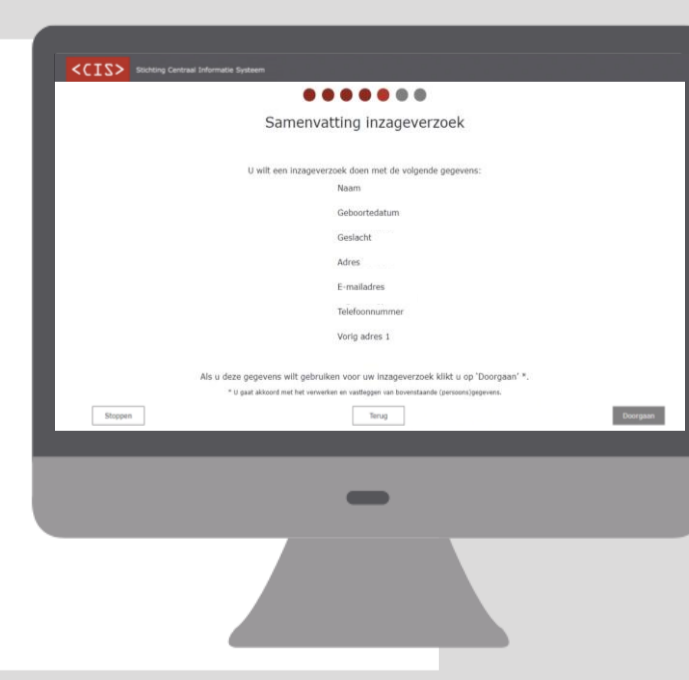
<CIS> Stichting Centraal Informatie Systeem

Samenvatting inzageverzoek

U wilt een inzageverzoek doen met de volgende gegevens:

Naam

Geboortedatum

Geslacht

Adres

E-mailadres

Telefoonnummer

Vorig adres 1

Als u deze gegevens wilt gebruiken voor uw inzageverzoek klikt u op 'Doorgaan' *.

* U gaat akkoord met het verwerken en vastleggen van bovenstaande (persoons)gegevens.

Stoppen

Terug

Doorgaan